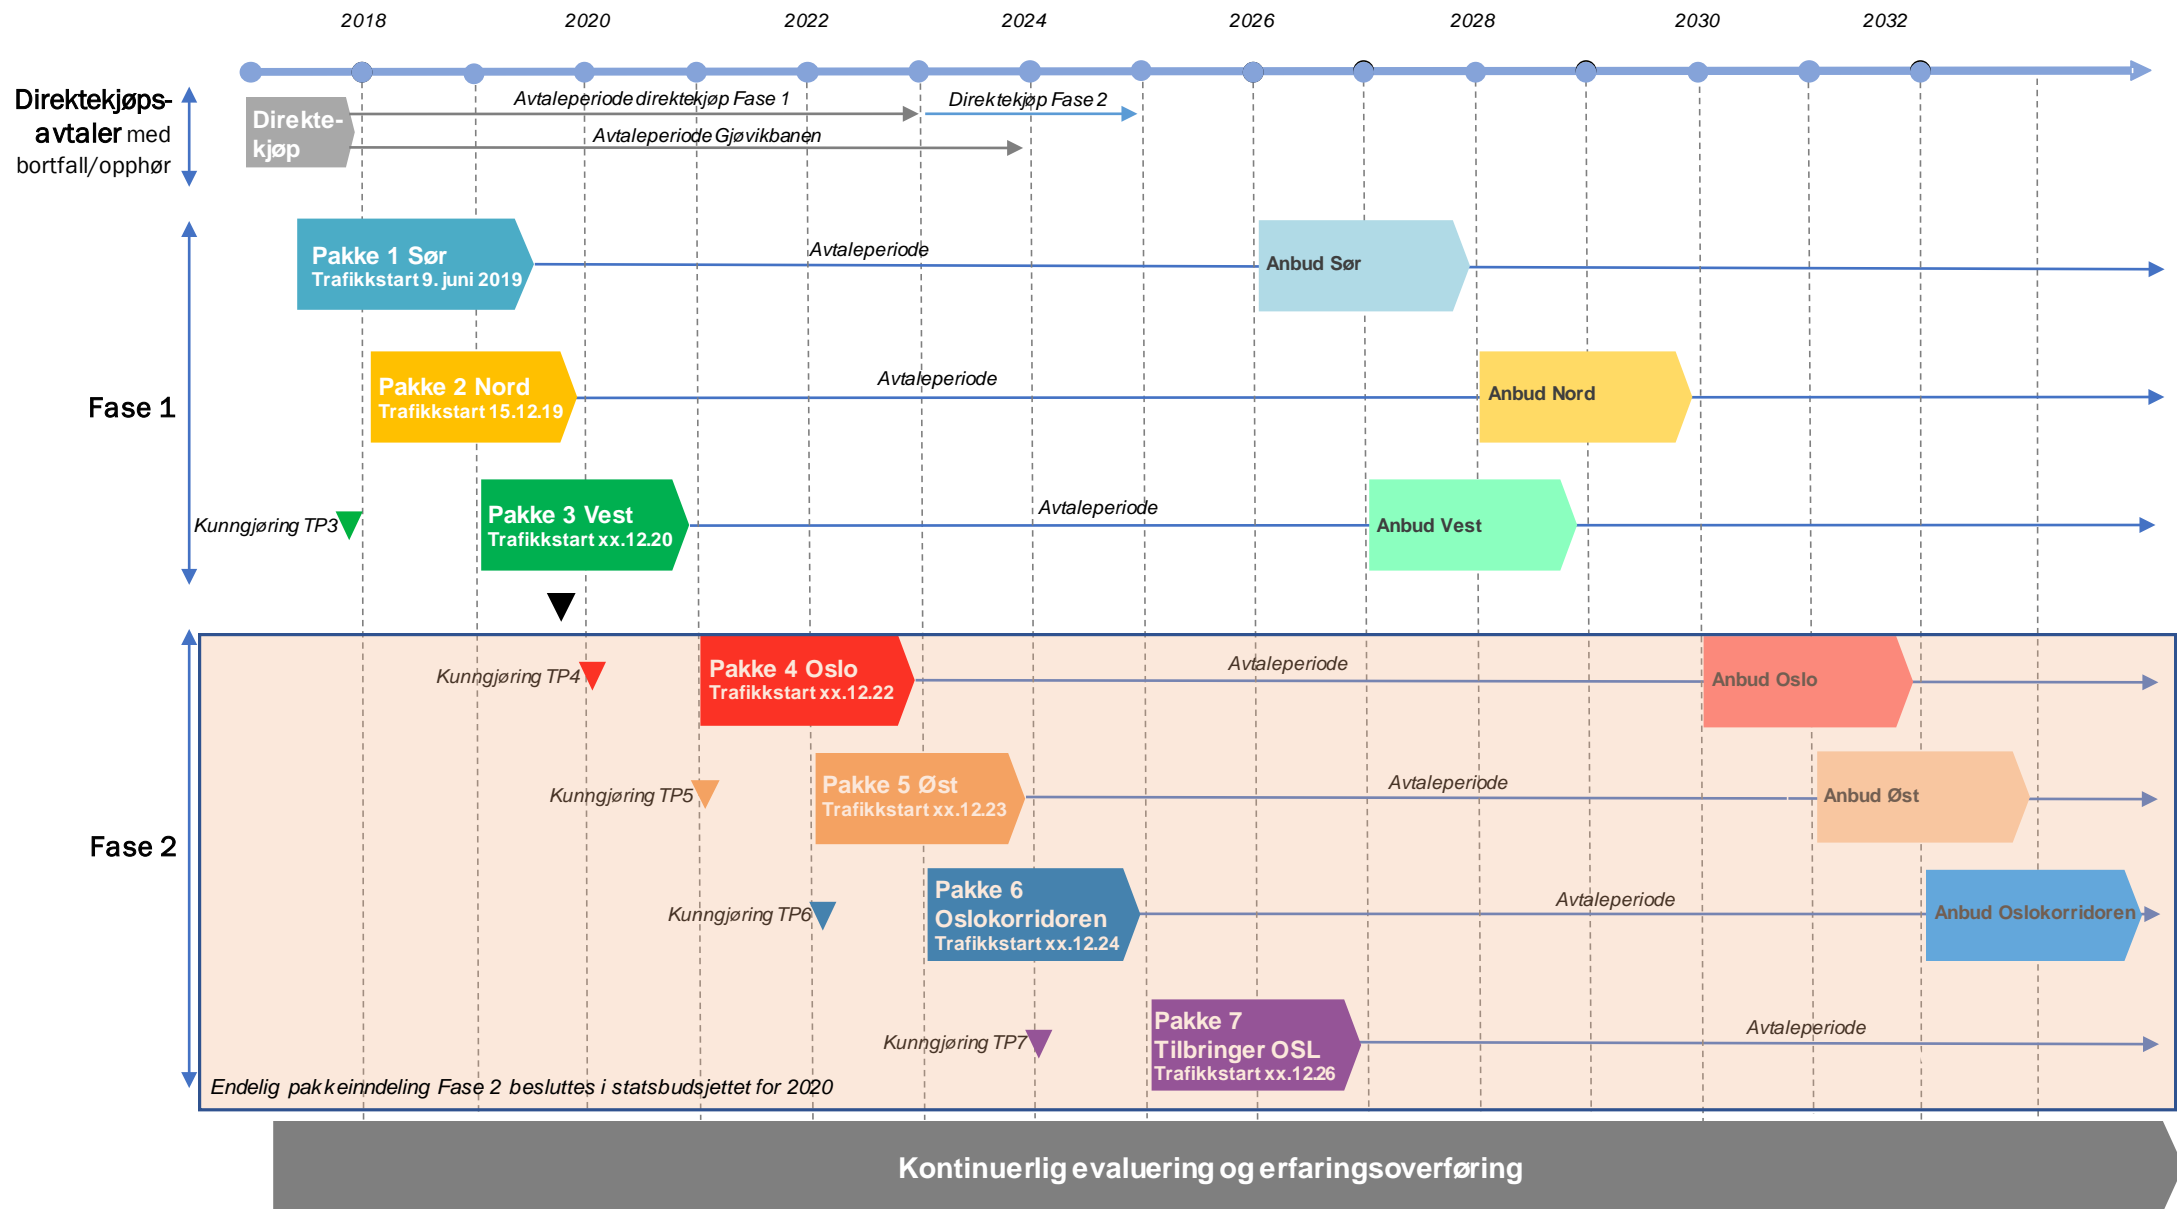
2018 2020 2022 2024 2026 2028 2030 2032

Direktekjøps-avtaler med bortfall/opphør

Direkte-kjøp

Avtaleperiode direktekjøp Fase 1

Direktekjøp Fase 2

Avtaleperiode Gjøvikbanen

Fase 1

Pakke 1 Sør
Trafikkstart 9. juni 2019

Avtaleperiode

Anbud Sør

Pakke 2 Nord
Trafikkstart 15.12.19

Avtaleperiode

Anbud Nord

Kunngjøring TP3

Pakke 3 Vest
Trafikkstart xx.12.20

Avtaleperiode

Anbud Vest

Fase 2

Kunngjøring TP4

Pakke 4 Oslo
Trafikkstart xx.12.22

Avtaleperiode

Anbud Oslo

Kunngjøring TP5

Pakke 5 Øst
Trafikkstart xx.12.23

Avtaleperiode

Anbud Øst

Kunngjøring TP6

Pakke 6
Oslokorridoren
Trafikkstart xx.12.24

Avtaleperiode

Anbud Oslokorridoren

Kunngjøring TP7

Pakke 7
Tilbringer OSL
Trafikkstart xx.12.26

Avtaleperiode

Endelig pakkeinndeling Fase 2 besluttes i statsbudsjettet for 2020

Kontinuerlig evaluering og erfaringsoverføring